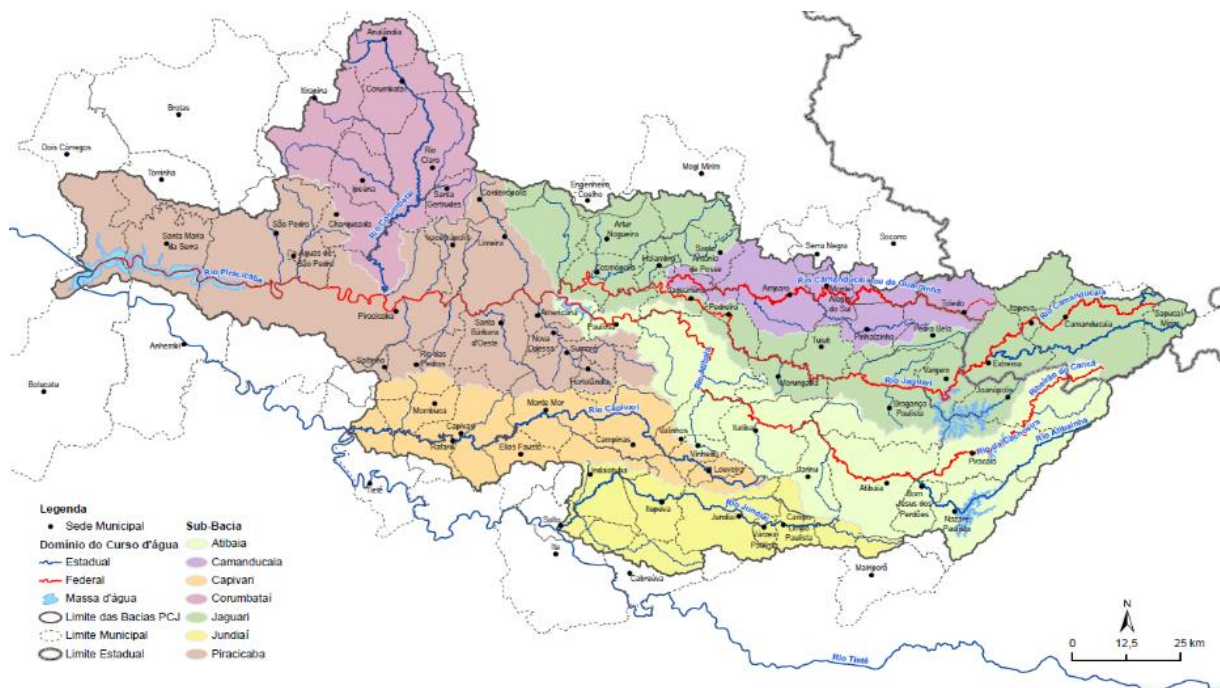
Analândia
Corumbataí
Itirapina
Brotas
Rio Claro
Dois Córregos
Torrinha
Ipeúna
Santa Gertrudes
Mogi Mirim
Engenheiro Coelho
Cordeirópolis
São Pedro
Charqueada
Rio Corumbataí
Iracemápolis
Limeira
Artur Nogueira
Santo Antônio de Posse
Serra Negra
Socorro
Santa Maria da Serra
Águas de São Pedro
Holambra
Jaguariúna
Rio Camanducaia ou da Guardinha
Rio Piracicaba
Cosmópolis
Amparo
Monte Alegre do Sul
Toledo
Itapeva
Rio Camanducaia
Camanducaia
Sapucaí-Mirim
Piracicaba
Americana
Paulínia
Pedreira
Pinhalzinho
Pedra Bela
Santa Bárbara d'Oeste
Nova Odessa
Sumaré
Tuiuti
Anhembi
Saltinho
Rio das Pedras
Hortolândia
Rio Atibaia
Morungaba
Rio Jaguari
Vargem
Extrema
Joanópolis
Bragança Paulista
Botucatu
Mombuca
Monte Mor
Rio Capivari
Valinhos
Itatiba
Ribeirão do Cancã
Rio Cachoeira
Rio Atibainha
Capivari
Rafard
Elias Fausto
Campinas
Vinhedo
Louveira
Piracaia
Tietê
Indaiatuba
Jarinu
Atibaia
Bom Jesus dos Perdões
Nazaré Paulista
Itupeva
Jundiaí
Rio Jundiaí
Campo Limpo Paulista
Salto
Várzea Paulista
Itu
Cabreúva
Mairiporã
Rio Tietê
Legenda
Sede Municipal
Domínio do Curso d'água
Estadual
Federal
Massa d'água
Limite das Bacias PCJ
Limite Municipal
Limite Estadual
Sub-Bacia
Atibaia
Camanducaia
Capivari
Corumbataí
Jaguari
Jundiaí
Piracicaba
N
0
12,5
25 km